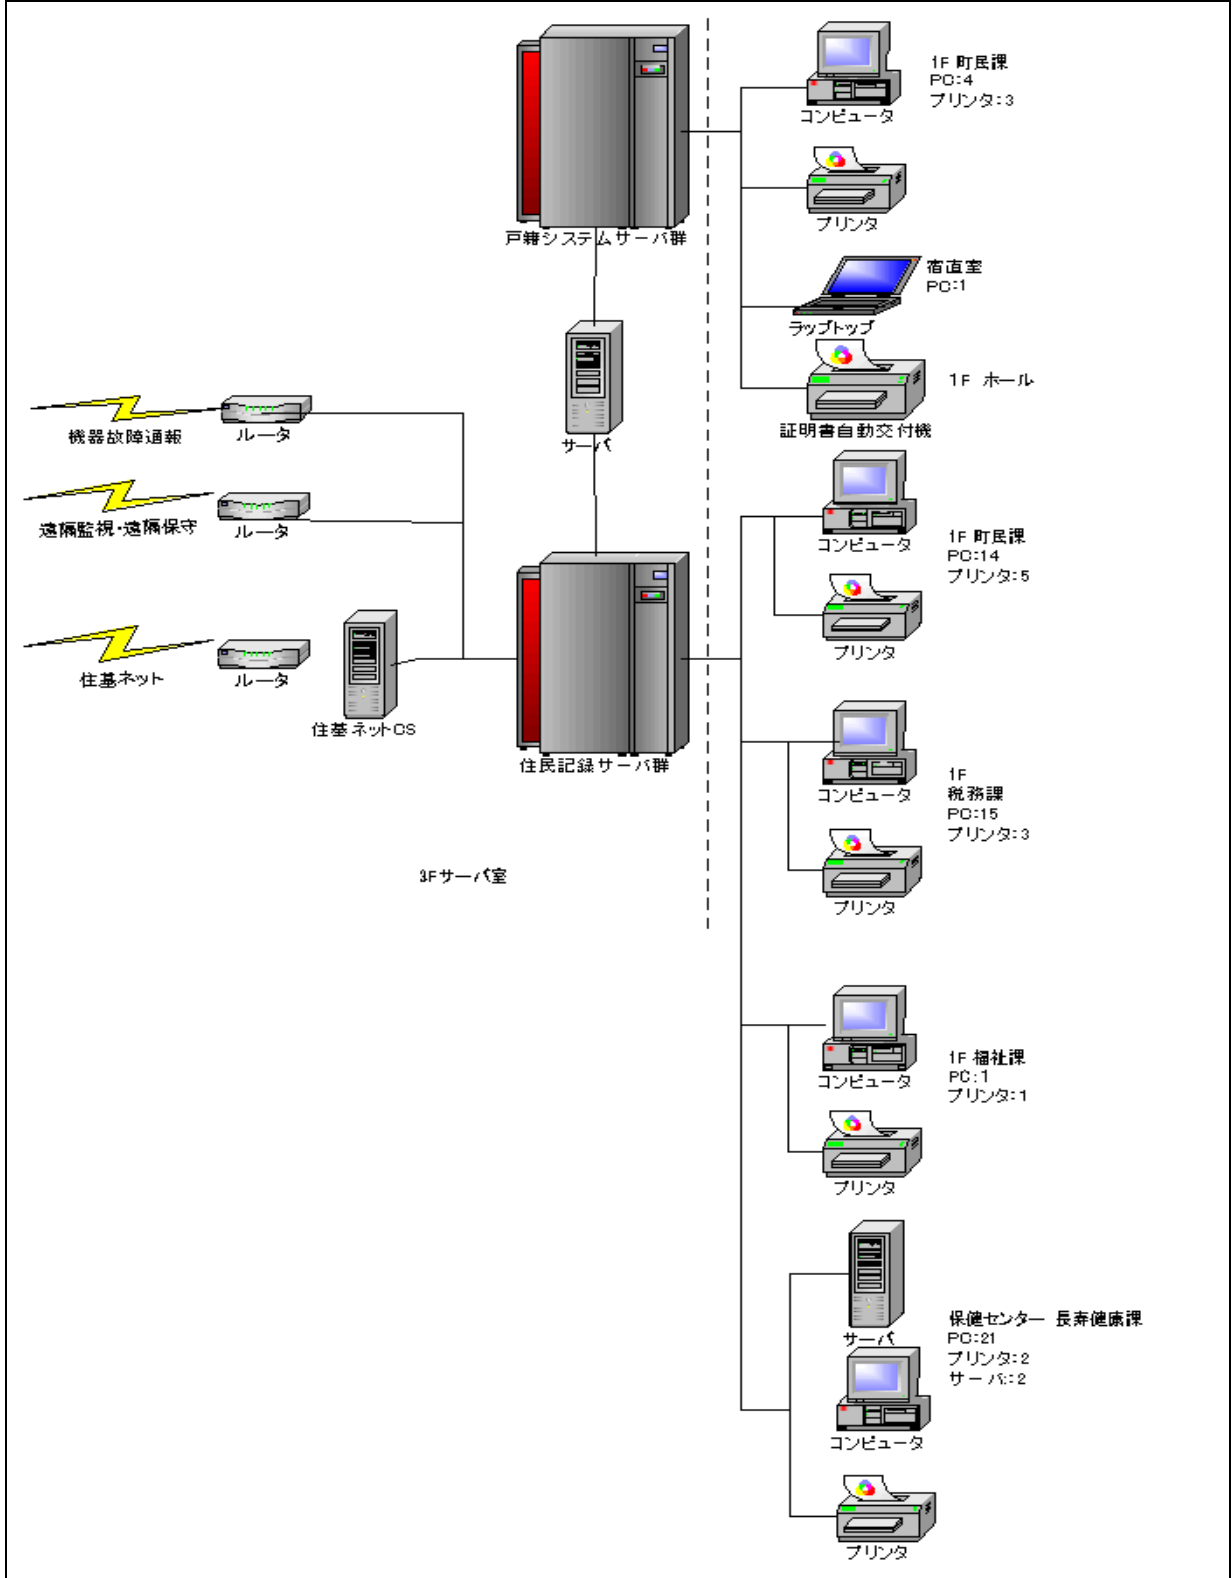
戸籍システムサーバ群

サーバ

機器故障通報

ルータ

遠隔監視・遠隔保守

ルータ

住基ネット

ルータ

住基ネットCS

住民記録サーバ群

3Fサーバ室

コンピュータ

1F 町民課
PC:4
プリンタ:3

プリンタ

宿直室
PC:1

ラップトップ

1F ホール

証明書自動交付機

コンピュータ

1F 町民課
PC:14
プリンタ:5

プリンタ

コンピュータ

1F
税務課
PC:15
プリンタ:3

プリンタ

コンピュータ

1F 福祉課
PC:1
プリンタ:1

プリンタ

サーバ

保健センター 長寿健康課
PC:21
プリンタ:2
サーバ:2

コンピュータ

プリンタ